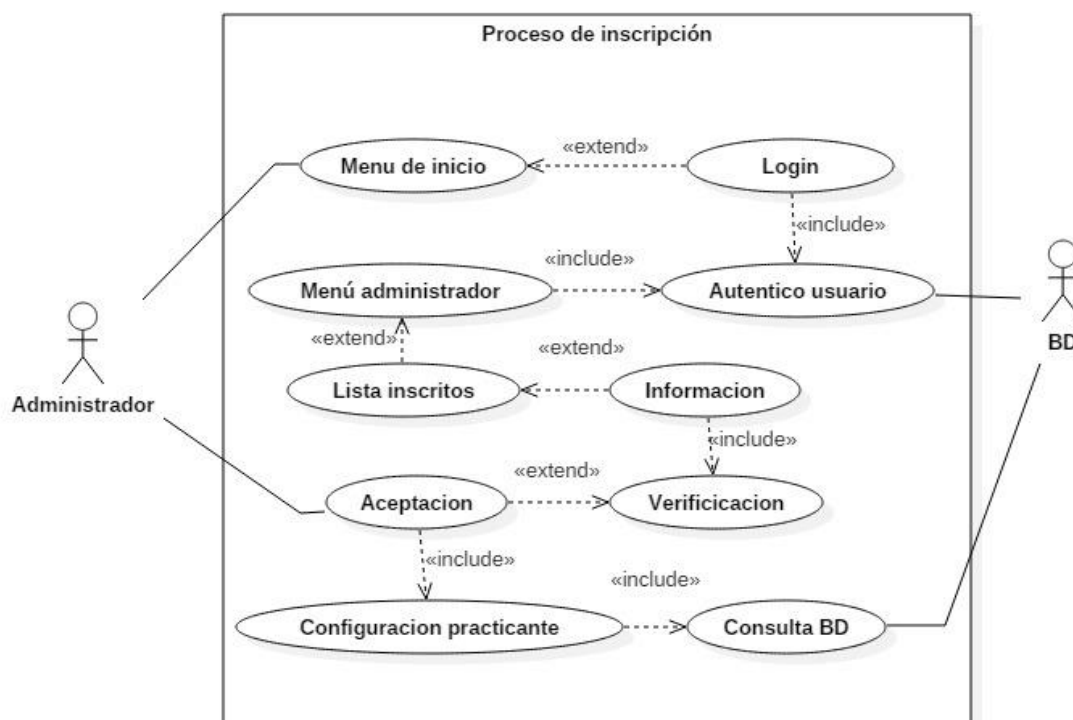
Proceso de inscripción

Menu de inicio

«extend»

Login

«include»

«include»

Menú administrador

Autentico usuario

«extend»

«extend»

Lista inscritos

Informacion

«include»

«extend»

Aceptacion

Verificicacion

«include»

«include»

Configuracion practicante

Consulta BD

Administrador

BD